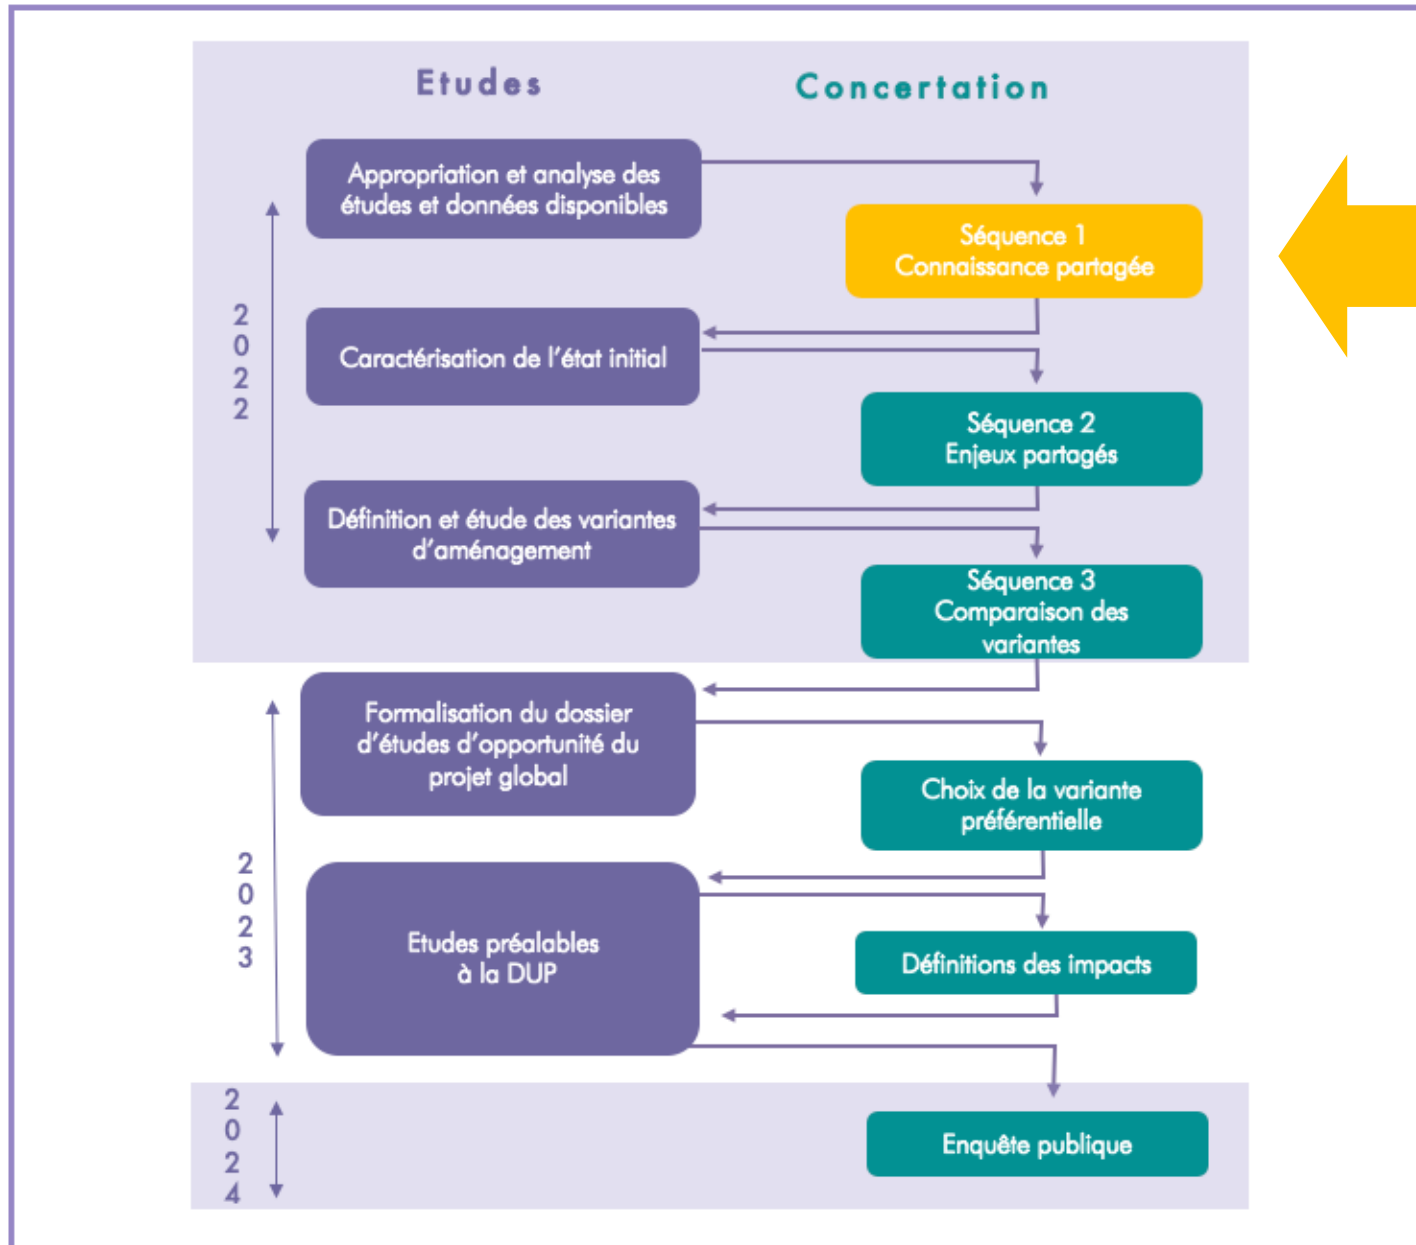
Etudes

Concertation

Appropriation et analyse des études et données disponibles

Séquence 1
Connaissance partagée

2022

Caractérisation de l'état initial

Séquence 2
Enjeux partagés

Définition et étude des variantes d'aménagement

Séquence 3
Comparaison des variantes

Formalisation du dossier d'études d'opportunité du projet global

Choix de la variante préférentielle

2023

Etudes préalables à la DUP

Définitions des impacts

2024

Enquête publique